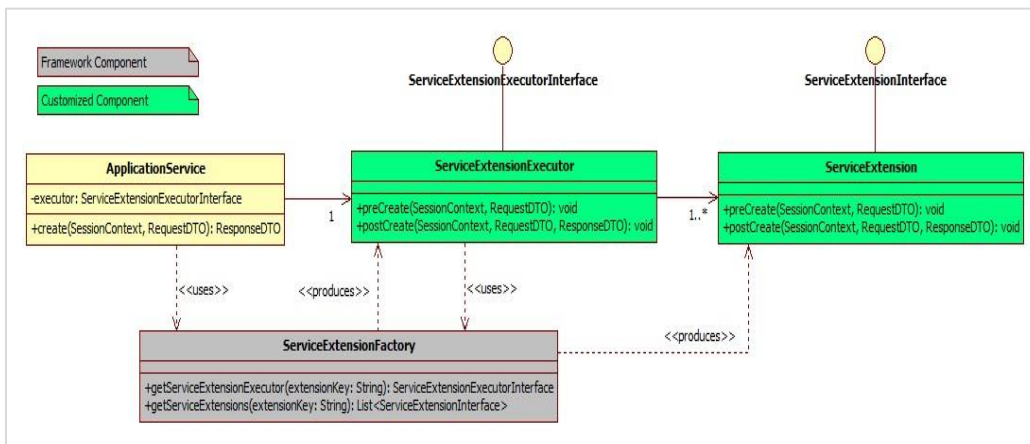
Framework Component

Customized Component

ServiceExtensionExecutorInterface

ServiceExtensionInterface

ApplicationService

-executor: ServiceExtensionExecutorInterface

+create(SessionContext, RequestDTO): ResponseDTO

1

ServiceExtensionExecutor

+preCreate(SessionContext, RequestDTO): void
+postCreate(SessionContext, RequestDTO, ResponseDTO): void

1..*

ServiceExtension

+preCreate(SessionContext, RequestDTO): void
+postCreate(SessionContext, RequestDTO, ResponseDTO): void

<<uses>>

<<produces>>

<<uses>>

<<produces>>

ServiceExtensionFactory

+getServiceExtensionExecutor(extensionKey: String): ServiceExtensionExecutorInterface
+getServiceExtensions(extensionKey: String): List<ServiceExtensionInterface>